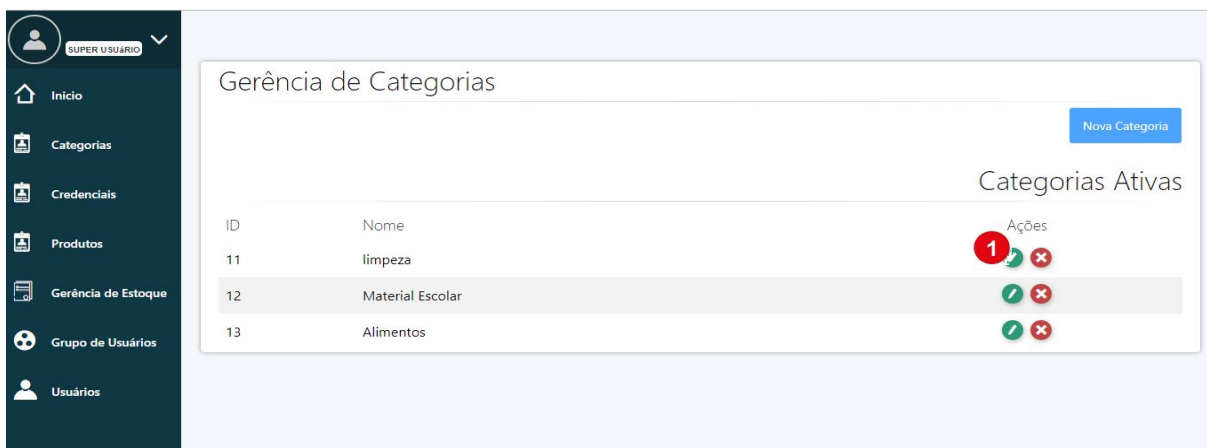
SUPER USUÁRIO

Inicio

Categorias

Credenciais

Produtos

Gerência de Estoque

Grupo de Usuários

Usuários

Gerência de Categorias

Nova Categoria

Categorias Ativas

| ID | Nome | Ações |
|---|---|---|
| 11 | limpeza | 1 |
| 12 | Material Escolar | |
| 13 | Alimentos | |